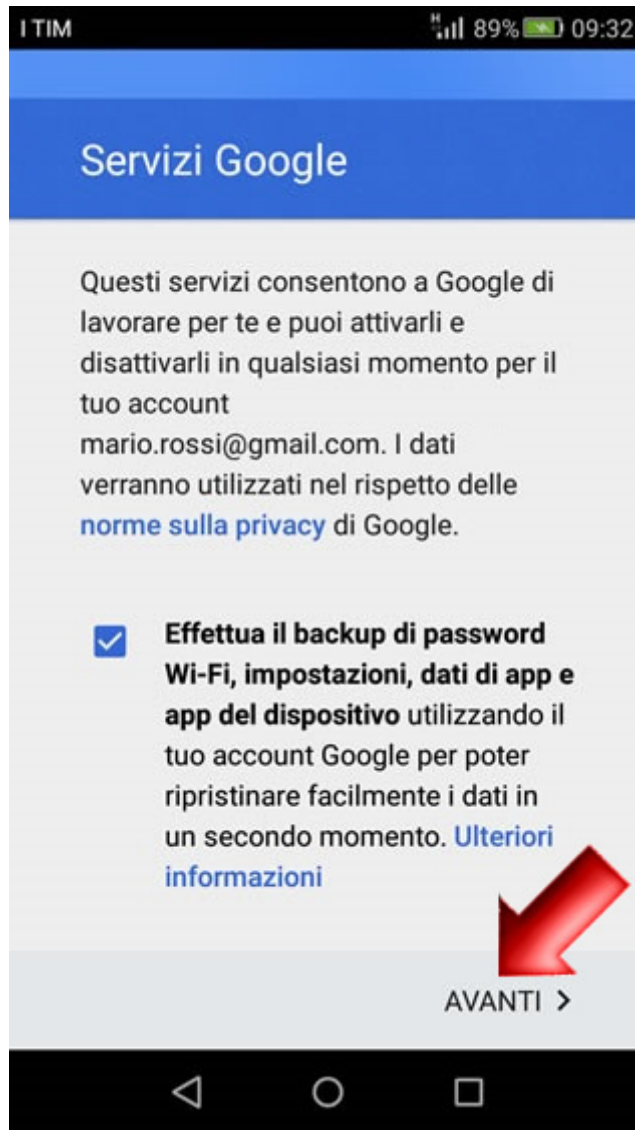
I TIM

89% 09:32

Servizi Google

Questi servizi consentono a Google di lavorare per te e puoi attivarli e disattivarli in qualsiasi momento per il tuo account mario.rossi@gmail.com. I dati verranno utilizzati nel rispetto delle norme sulla privacy di Google.

Effettua il backup di password Wi-Fi, impostazioni, dati di app e app del dispositivo utilizzando il tuo account Google per poter ripristinare facilmente i dati in un secondo momento. Ulteriori informazioni

AVANTI >